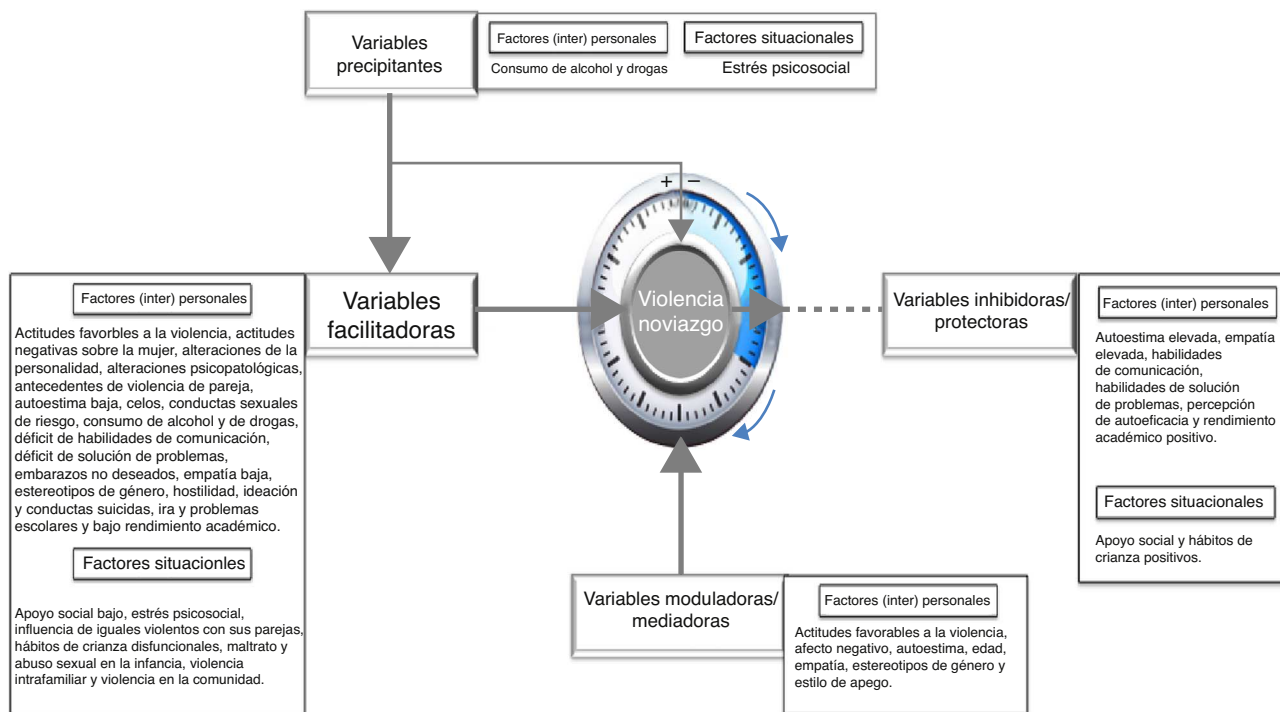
Variables precipitantes

Factores (inter) personales

Consumo de alcohol y drogas

Factores situacionales

Estrés psicosocial

+ −

Violencia noviazgo

Variables facilitadoras

Factores (inter) personales

Actitudes favorbles a la violencia, actitudes negativas sobre la mujer, alteraciones de la personalidad, alteraciones psicopatológicas, antecedentes de violencia de pareja, autoestima baja, celos, conductas sexuales de riesgo, consumo de alcohol y de drogas, déficit de habilidades de comunicación, déficit de solución de problemas, embarazos no deseados, empatía baja, estereotipos de género, hostilidad, ideación y conductas suicidas, ira y problemas escolares y bajo rendimiento académico.

Factores situacionles

Apoyo social bajo, estrés psicosocial, influencia de iguales violentos con sus parejas, hábitos de crianza disfuncionales, maltrato y abuso sexual en la infancia, violencia intrafamiliar y violencia en la comunidad.

Variables inhibidoras/ protectoras

Factores (inter) personales

Autoestima elevada, empatía elevada, habilidades de comunicación, habilidades de solución de problemas, percepción de autoeficacia y rendimiento académico positivo.

Factores situacionales

Apoyo social y hábitos de crianza positivos.

Variables moduladoras/ mediadoras

Factores (inter) personales

Actitudes favorables a la violencia, afecto negativo, autoestima, edad, empatía, estereotipos de género y estilo de apego.